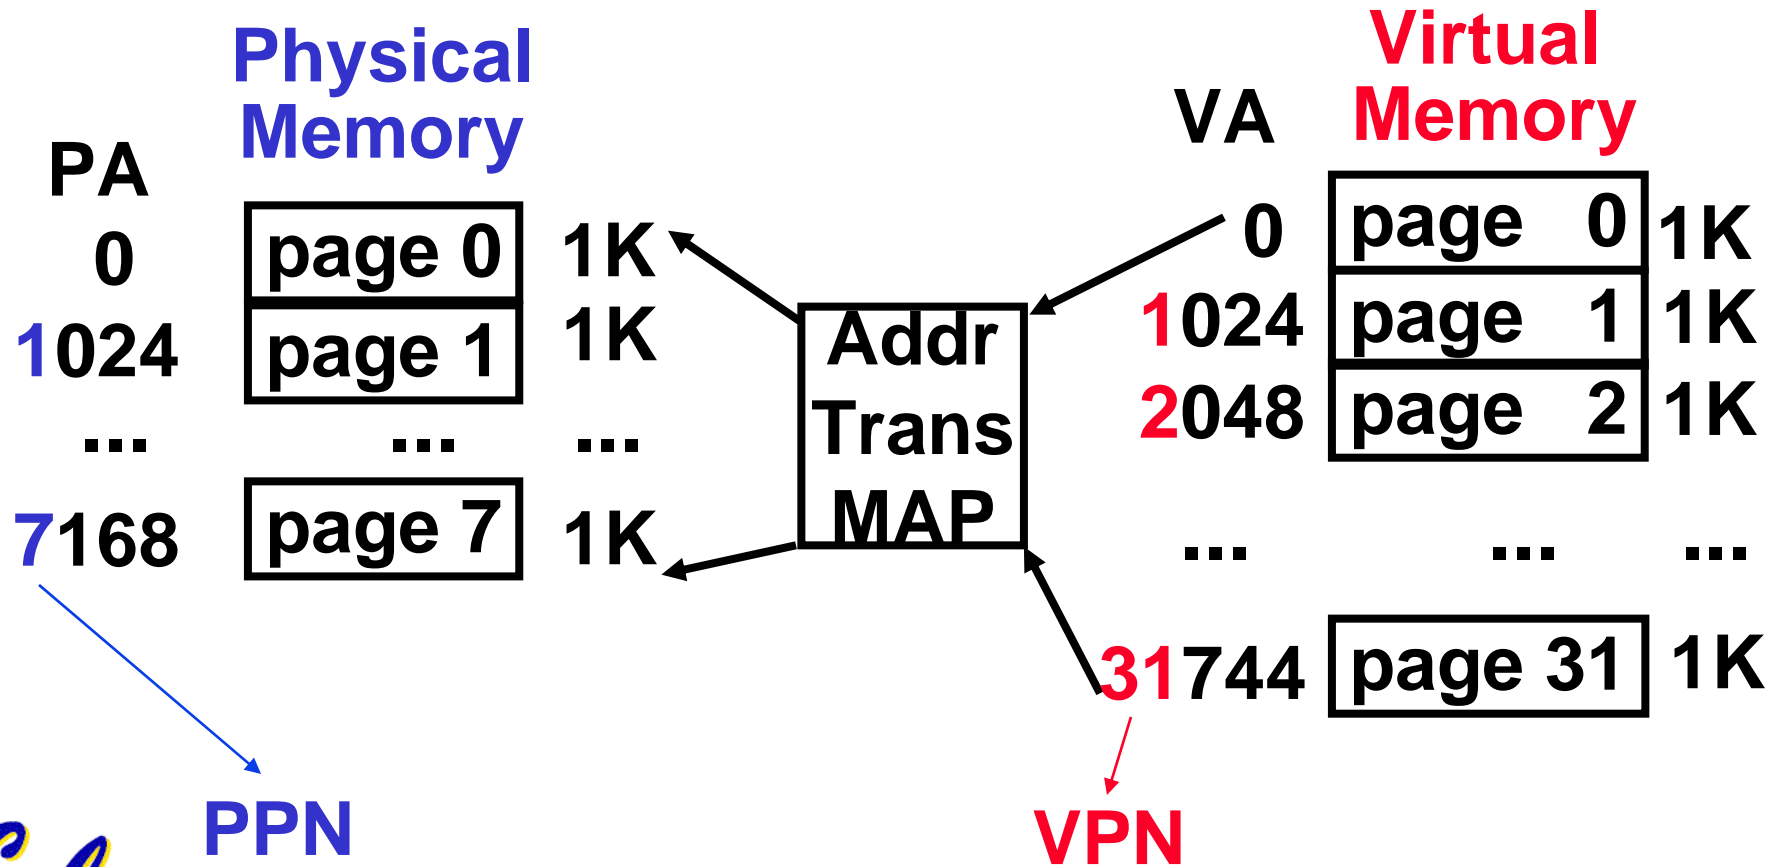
Physical Memory

PA

| 0 | page 0 | 1K |
|---|---|---|
| 1024 | page 1 | 1K |
| ... | ... | ... |
| 7168 | page 7 | 1K |

PPN

Addr Trans MAP

Virtual Memory

VA

| 0 | page 0 | 1K |
|---|---|---|
| 1024 | page 1 | 1K |
| 2048 | page 2 | 1K |
| ... | ... | ... |
| 31744 | page 31 | 1K |

VPN